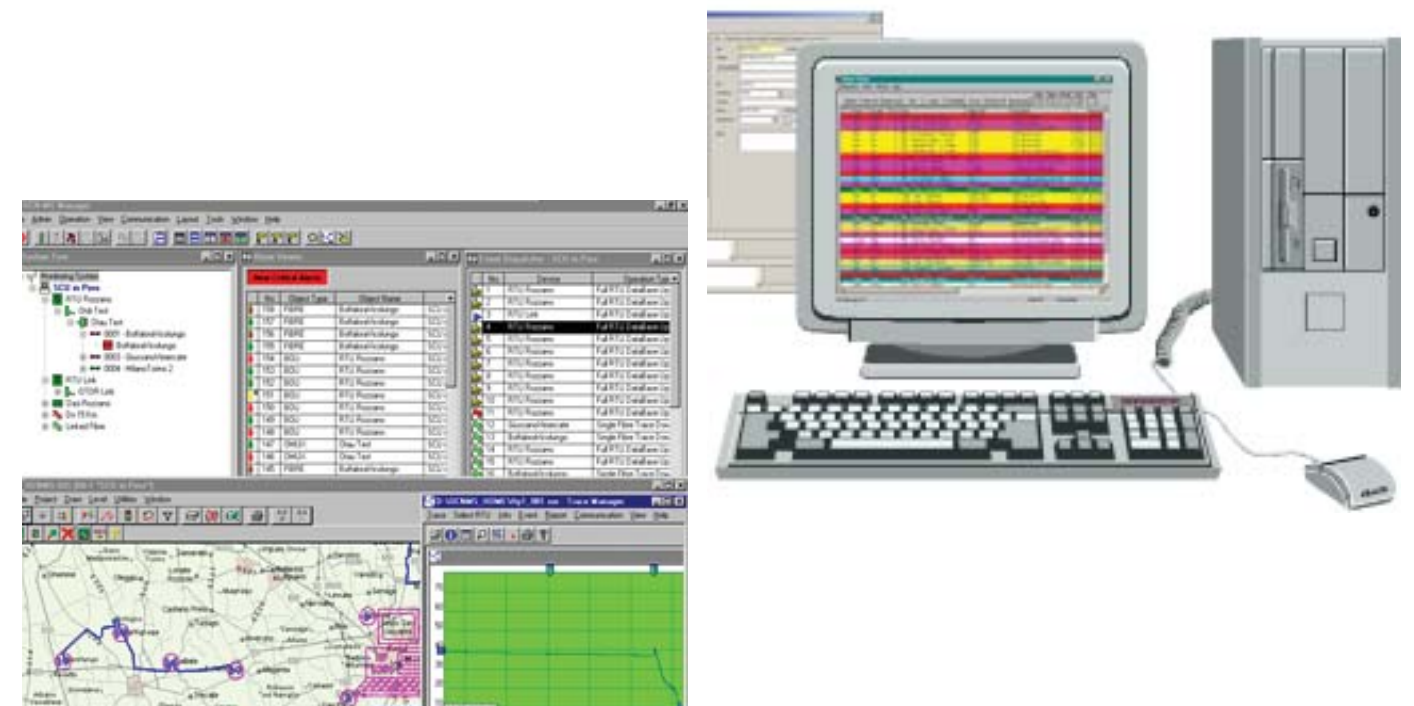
Action Operation View Communication Layout Tools Window Help

Monitoring System
SCS in Pero
RTU Rozzano
Otdr Test
Otau Test
0001 - Buffalora/Vizolungo
Buffalora/Vizolungo
0003 - Giussano/Abbiategrasso
0004 - Milano/Torino 2
RTU Link
OTDR Link
Dist Rozzano
On TEKs
Linked Fibre

New Critical Alarm

| No | Object Type | Object Name |
|---|---|---|
| 158 | FIBRE | Buffalora/Vizolungo |
| 157 | FIBRE | Buffalora/Vizolungo |
| 156 | FIBRE | Buffalora/Vizolungo |
| 155 | FIBRE | Buffalora/Vizolungo |
| 154 | BOU | RTU Rozzano |
| 153 | BOU | RTU Rozzano |
| 152 | BOU | RTU Rozzano |
| 151 | BOU | RTU Rozzano |
| 150 | BOU | RTU Rozzano |
| 149 | BOU | RTU Rozzano |
| 148 | BOU | RTU Rozzano |
| 147 | OMSH | Otau Test |
| 146 | OMSH | Otau Test |
| 145 | FIBRE | Buffalora/Vizolungo |

| No | Device | Operation Type |
|---|---|---|
| 1 | RTU Rozzano | Full RTU DataBase Up |
| 2 | RTU Rozzano | Full RTU DataBase Up |
| 3 | RTU Link | Full RTU DataBase Up |
| 4 | RTU Rozzano | Full RTU DataBase Up |
| 5 | RTU Rozzano | Full RTU DataBase Up |
| 6 | RTU Rozzano | Full RTU DataBase Up |
| 7 | RTU Rozzano | Full RTU DataBase Up |
| 8 | RTU Rozzano | Full RTU DataBase Up |
| 9 | RTU Rozzano | Full RTU DataBase Up |
| 10 | RTU Rozzano | Full RTU DataBase Up |
| 11 | RTU Rozzano | Full RTU DataBase Up |
| 12 | Giussano/Abbiategrasso | Single Fibre Trace Dow |
| 13 | Buffalora/Vizolungo | Single Fibre Trace Dow |
| 14 | RTU Rozzano | Full RTU DataBase Up |
| 15 | RTU Rozzano | Full RTU DataBase Up |
| 16 | Buffalora/Vizolungo | Single Fibre Trace Dow |

Project Draw Level Utilities Window

Trace Manager
Trace Select RTU Info Event Report Communication View Help